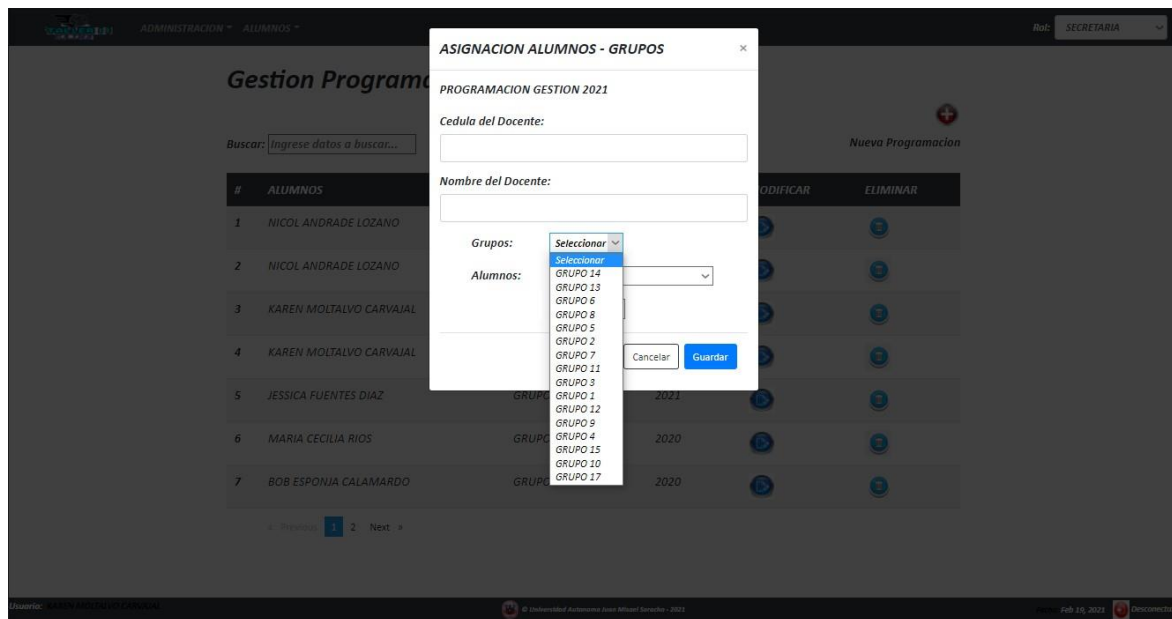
ADMINISTRACION ▾ ALUMNOS ▾

Rol: SECRETARIA

Gestion Programa

Buscar: Ingrese datos a buscar...

Nueva Programacion

| # | ALUMNOS | | | MODIFICAR | ELIMINAR |
|---|---|---|---|---|---|
| 1 | NICOL ANDRADE LOZANO | | | | |
| 2 | NICOL ANDRADE LOZANO | | | | |
| 3 | KAREN MOLTALVO CARVAJAL | | | | |
| 4 | KAREN MOLTALVO CARVAJAL | | | | |
| 5 | JESSICA FUENTES DIAZ | GRUPO | 2021 | | |
| 6 | MARIA CECILIA RIOS | GRUPO | 2020 | | |
| 7 | BOB ESPONJA CALAMARDO | GRUPO | 2020 | | |

« Previous 1 2 Next »

ASIGNACION ALUMNOS - GRUPOS ×

PROGRAMACION GESTION 2021

Cedula del Docente:

Nombre del Docente:

Grupos: Seleccionar

Seleccionar
GRUPO 14
GRUPO 13
GRUPO 6
GRUPO 8
GRUPO 5
GRUPO 2
GRUPO 7
GRUPO 11
GRUPO 3
GRUPO 1
GRUPO 12
GRUPO 9
GRUPO 4
GRUPO 15
GRUPO 10
GRUPO 17

Alumnos:

Cancelar Guardar

Usuario: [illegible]

© Universidad Autonoma Juan Misael Saracho - 2021

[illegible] Feb 19, 2021 Desconectar